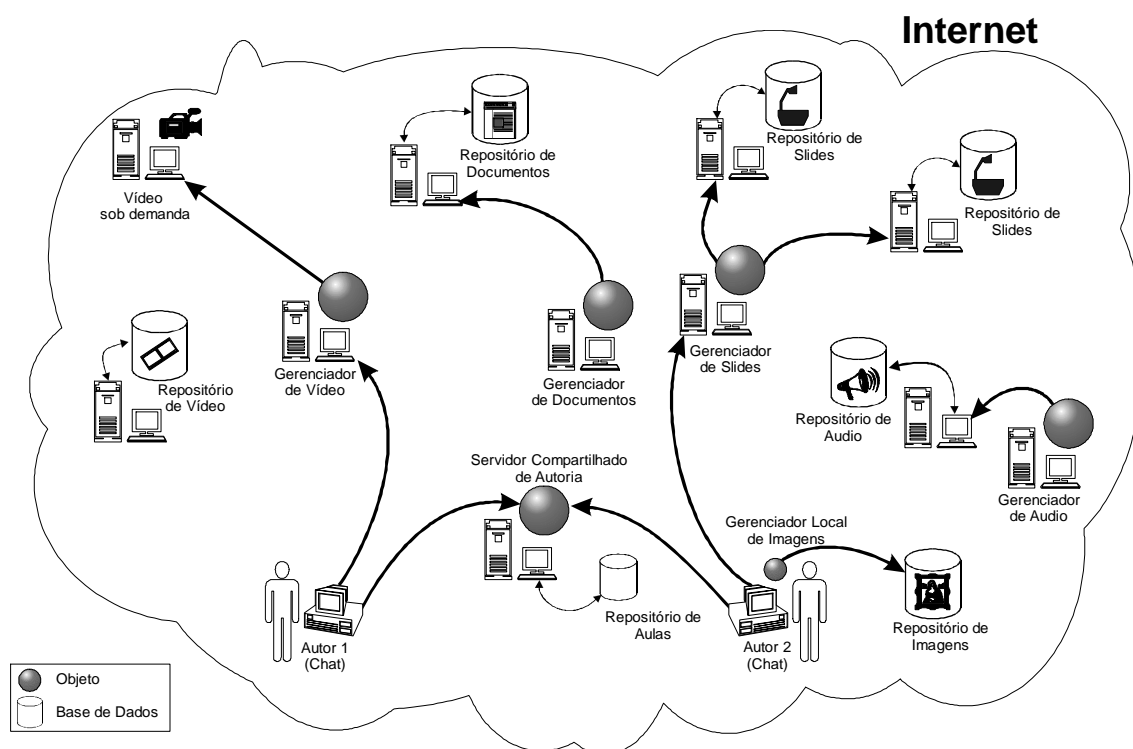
Internet

Vídeo sob demanda

Repositório de Documentos

Repositório de Slides

Repositório de Slides

Repositório de Vídeo

Gerenciador de Vídeo

Gerenciador de Documentos

Gerenciador de Slides

Repositório de Audio

Gerenciador de Audio

Servidor Compartilhado de Autoria

Gerenciador Local de Imagens

Repositório de Aulas

Repositório de Imagens

Autor 1 (Chat)

Autor 2 (Chat)

Objeto

Base de Dados